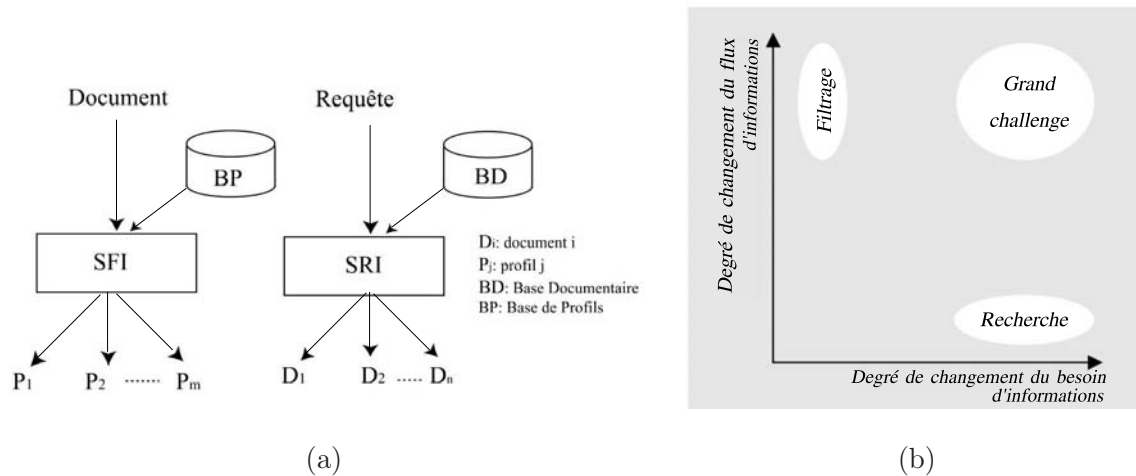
Document

BP

SFI

$P_1$ $P_2$ ....... $P_m$

Requête

BD

SRI

$D_1$ $D_2$ ..... $D_n$

$D_i$: document i
$P_j$: profil j
BD: Base Documentaire
BP: Base de Profils

(a)

Degré de changement du flux d'informations

Filtrage

Grand challenge

Recherche

Degré de changement du besoin d'informations

(b)